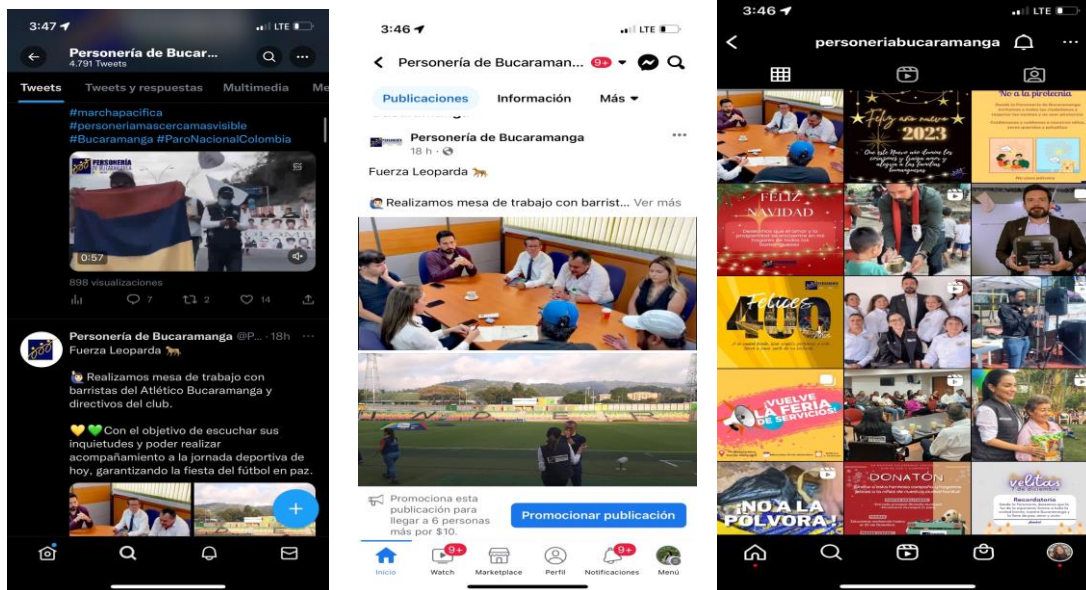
3:47
LTE
Personería de Bucar...
4.791 Tweets
Tweets
Tweets y respuestas
Multimedia
Me
#marchapacifica
#personeriamascercamasvisible
#Bucaramanga #ParoNacionalColombia
0:57
898 visualizaciones
7
2
14
Personería de Bucaramanga @P... · 18h
Fuerza Leopardo 🐆

Realizamos mesa de trabajo con barristas del Atlético Bucaramanga y directivos del club.

💛💚Con el objetivo de escuchar sus inquietudes y poder realizar acompañamiento a la jornada deportiva de hoy, garantizando la fiesta del fútbol en paz.

3:46
LTE
Personería de Bucaraman...
9+
Publicaciones
Información
Más
Personería de Bucaramanga
18 h ·
Fuerza Leopardo 🐆
Realizamos mesa de trabajo con barrist... Ver más
Promociona esta publicación para llegar a 6 personas más por $10.
Promocionar publicación
Inicio
9+
Watch
Marketplace
Perfil
9+
Notificaciones
Menú

3:46
LTE
personeriabucaramanga
Feliz año nuevo 2023
No a la pirotecnia
FELIZ NAVIDAD
Felices 400
¡VUELVE LA FERIA DE SERVICIOS!
¡NO A LA PÓLVORA!
DONATÓN
velitas
Recordatorio